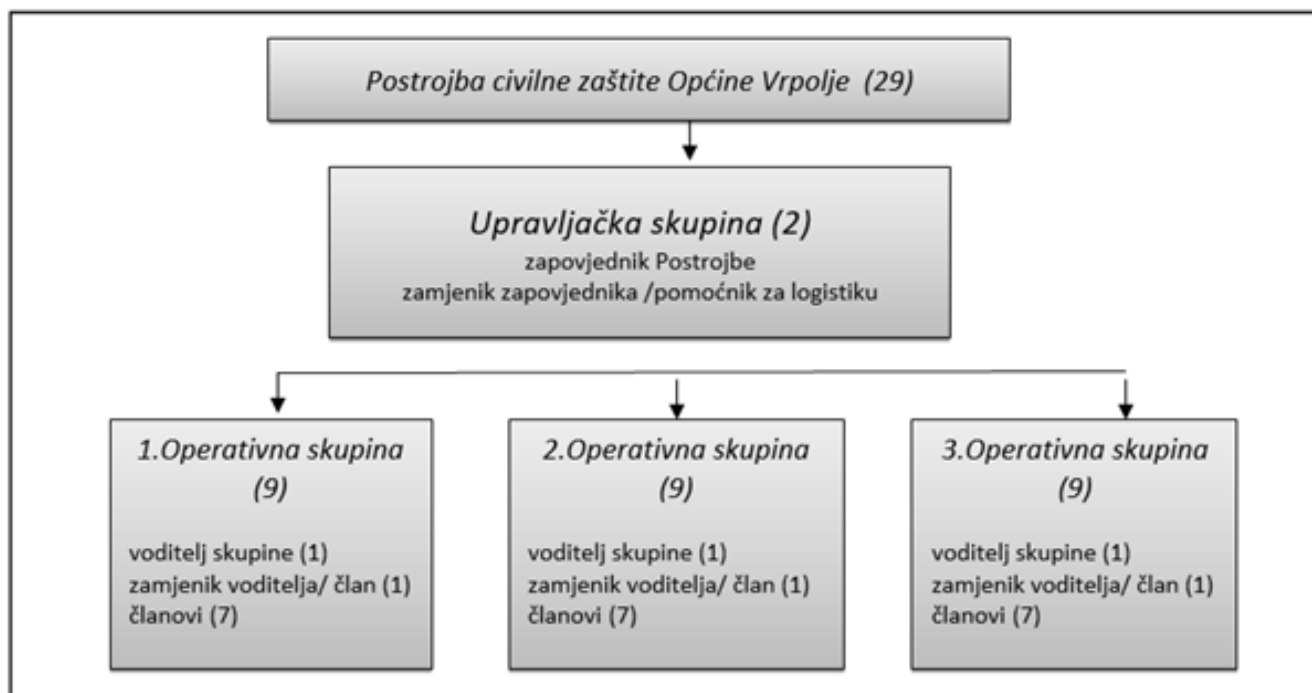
Postrojba civilne zaštite Općine Vrpolje (29)

Upravljačka skupina (2)
zapovjednik Postrojbe
zamjenik zapovjednika /pomoćnik za logistiku

1.Operativna skupina (9)

voditelj skupine (1)
zamjenik voditelja/ član (1)
članovi (7)

2.Operativna skupina (9)

voditelj skupine (1)
zamjenik voditelja/ član (1)
članovi (7)

3.Operativna skupina (9)

voditelj skupine (1)
zamjenik voditelja/ član (1)
članovi (7)